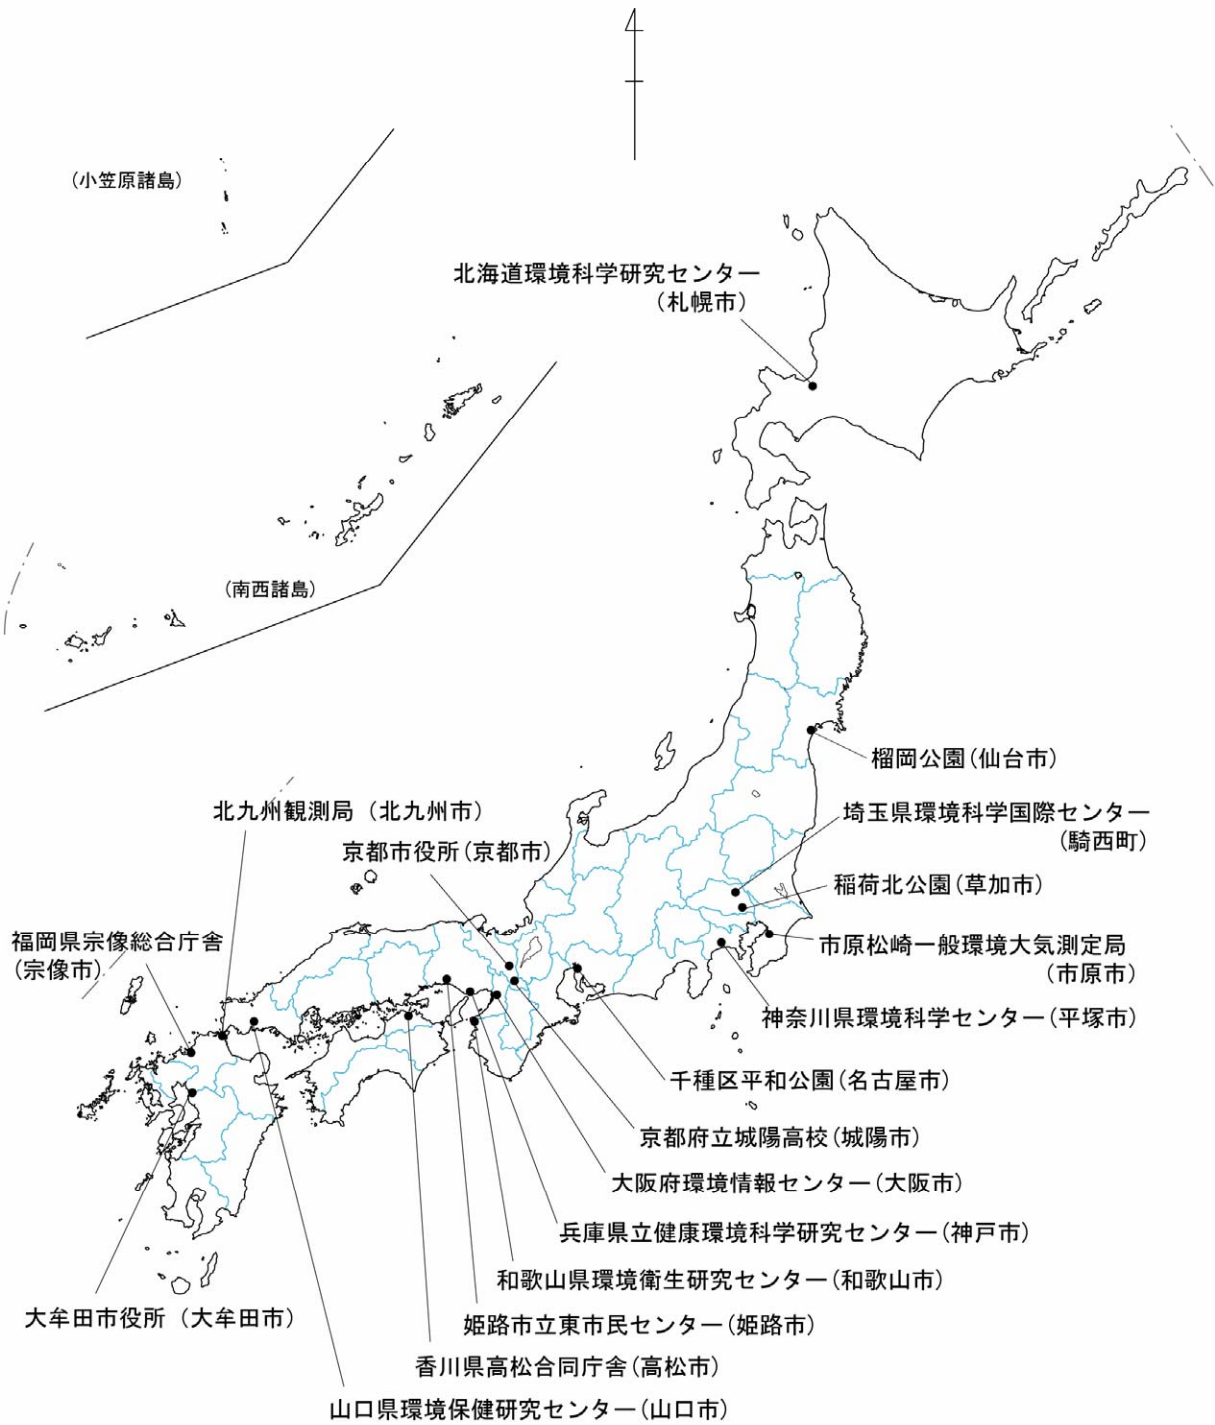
(小笠原諸島)

北海道環境科学研究センター (札幌市)

(南西諸島)

榴岡公園(仙台市)

北九州観測局 (北九州市)

埼玉県環境科学国際センター (騎西町)

京都市役所(京都市)

稲荷北公園(草加市)

福岡県宗像総合庁舎 (宗像市)

市原松崎一般環境大気測定局 (市原市)

神奈川県環境科学センター(平塚市)

千種区平和公園(名古屋市)

京都府立城陽高校(城陽市)

大阪府環境情報センター(大阪市)

兵庫県立健康環境科学研究センター(神戸市)

和歌山県環境衛生研究センター(和歌山市)

大牟田市役所 (大牟田市)

姫路市立東市民センター(姫路市)

香川県高松合同庁舎(高松市)

山口県環境保健研究センター(山口市)